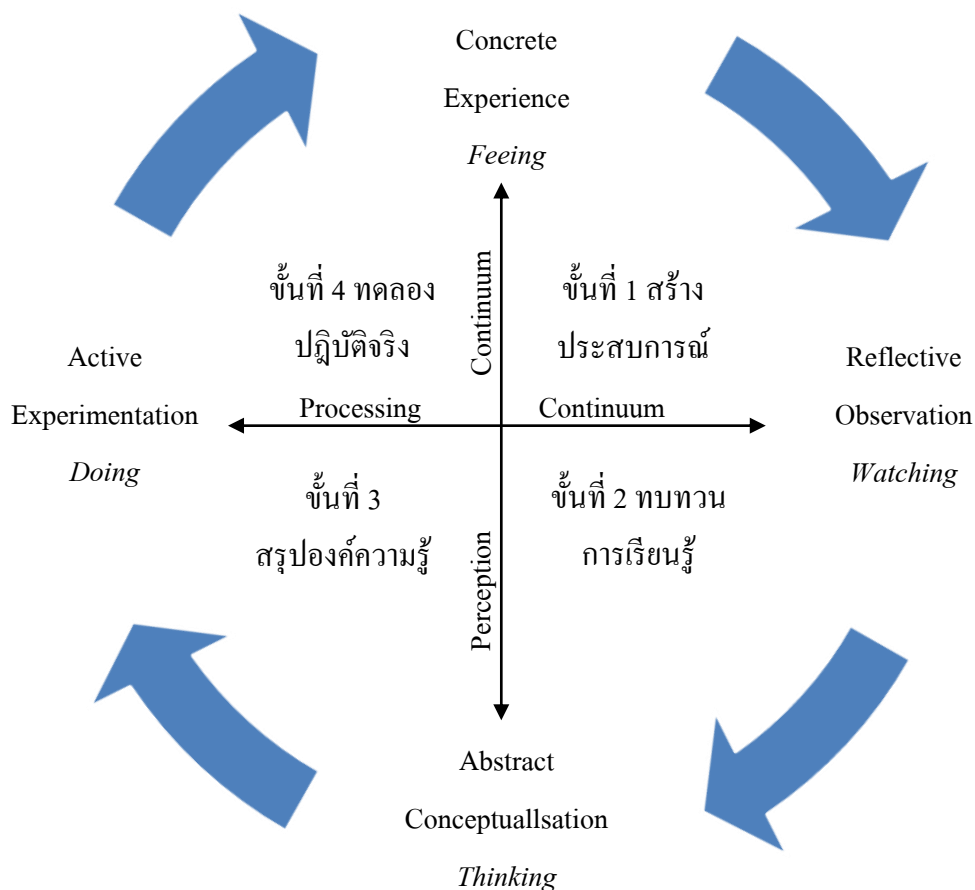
Concrete
Experience
*Feeing*

ขั้นที่ 4 ทดลอง
ปฏิบัติจริง

Continuum

ขั้นที่ 1 สร้าง
ประสบการณ์

Active
Experimentation
*Doing*

Processing

Continuum

Reflective
Observation
*Watching*

ขั้นที่ 3
สรุปองค์ความรู้

Perception

ขั้นที่ 2 ทบทวน
การเรียนรู้

Abstract
Conceptuallsation
*Thinking*